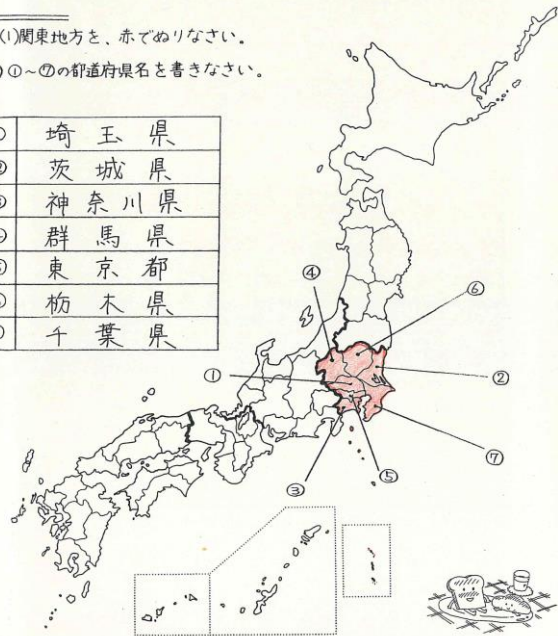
(1)関東地方を、赤でぬりなさい。

(2)①～⑦の都道府県名を書きなさい。

| | |
|---|---|
| ① | 埼玉県 |
| ② | 茨城県 |
| ③ | 神奈川県 |
| ④ | 群馬県 |
| ⑤ | 東京都 |
| ⑥ | 栃木県 |
| ⑦ | 千葉県 |

④
⑥
①
②
⑦
⑤
③